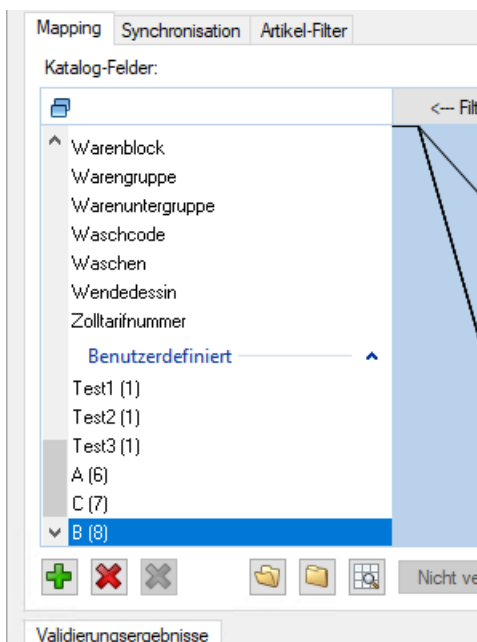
Mapping
Synchronisation
Artikel-Filter

Katalog-Felder:

<--- Filt

Warenblock
Warengruppe
Warenuntergruppe
Waschcode
Waschen
Wendedessin
Zolltarifnummer

Benutzerdefiniert

Test1 (1)
Test2 (1)
Test3 (1)
A (6)
C (7)
B (8)

Nicht ve

Validierungsergebnisse